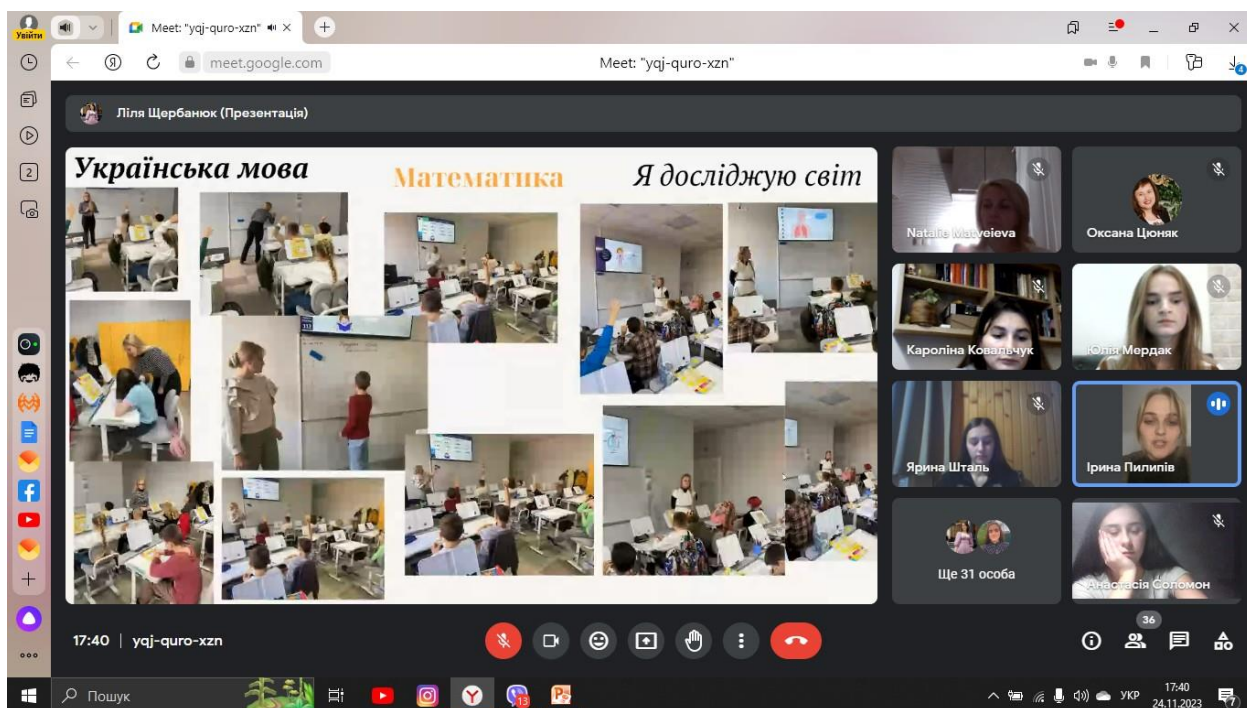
Увійти

Meet: "yqj-quro-xzn"

meet.google.com

Meet: "yqj-quro-xzn"

Ліля Щербанюк (Презентація)

Українська мова

Математика

Я досліджую світ

Natalie Matveieva

Оксана Цюняк

Кароліна Ковальчук

Юлія Мердак

Ярина Шталь

Ірина Пилипів

Ще 31 особа

Анастасія Соломон

17:40 | yqj-quro-xzn

36

Пошук

УКР

17:40
24.11.2023